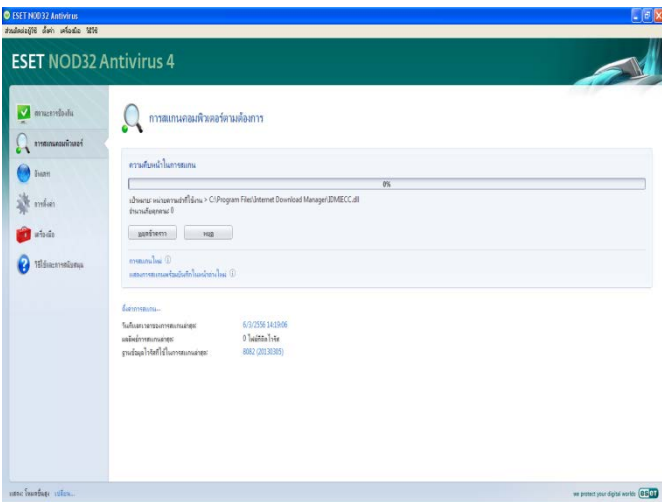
ESET NOD32 Antivirus
ส่วนติดต่อผู้ใช้ ตั้งค่า เครื่องมือ วิธีใช้

ESET NOD32 Antivirus 4

สถานะการป้องกัน
การสแกนคอมพิวเตอร์
อัพเดท
การตั้งค่า
เครื่องมือ
วิธีใช้และการสนับสนุน

การสแกนคอมพิวเตอร์ตามต้องการ

ความคืบหน้าในการสแกน
0%
เป้าหมาย: หน่วยความจำที่ใช้งาน > C:\Program Files\Internet Download Manager\IDMECC.dll
จำนวนภัยคุกคาม: 0

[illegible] หยุด

การสแกนใหม่ ⓘ
แสดงการสแกนพร้อมบันทึกในหน้าต่างใหม่ ⓘ

ตั้งค่าการสแกน...
วันที่และเวลาของการสแกนล่าสุด: 6/3/2556 14:19:06
ผลลัพธ์การสแกนล่าสุด: 0 ไฟล์ที่ติดไวรัส
ฐานข้อมูลไวรัสที่ใช้ในการสแกนล่าสุด: 8062 (20130305)

แสดง: โหมดขั้นสูง เปลี่ยน...

we protect your digital worlds ESET